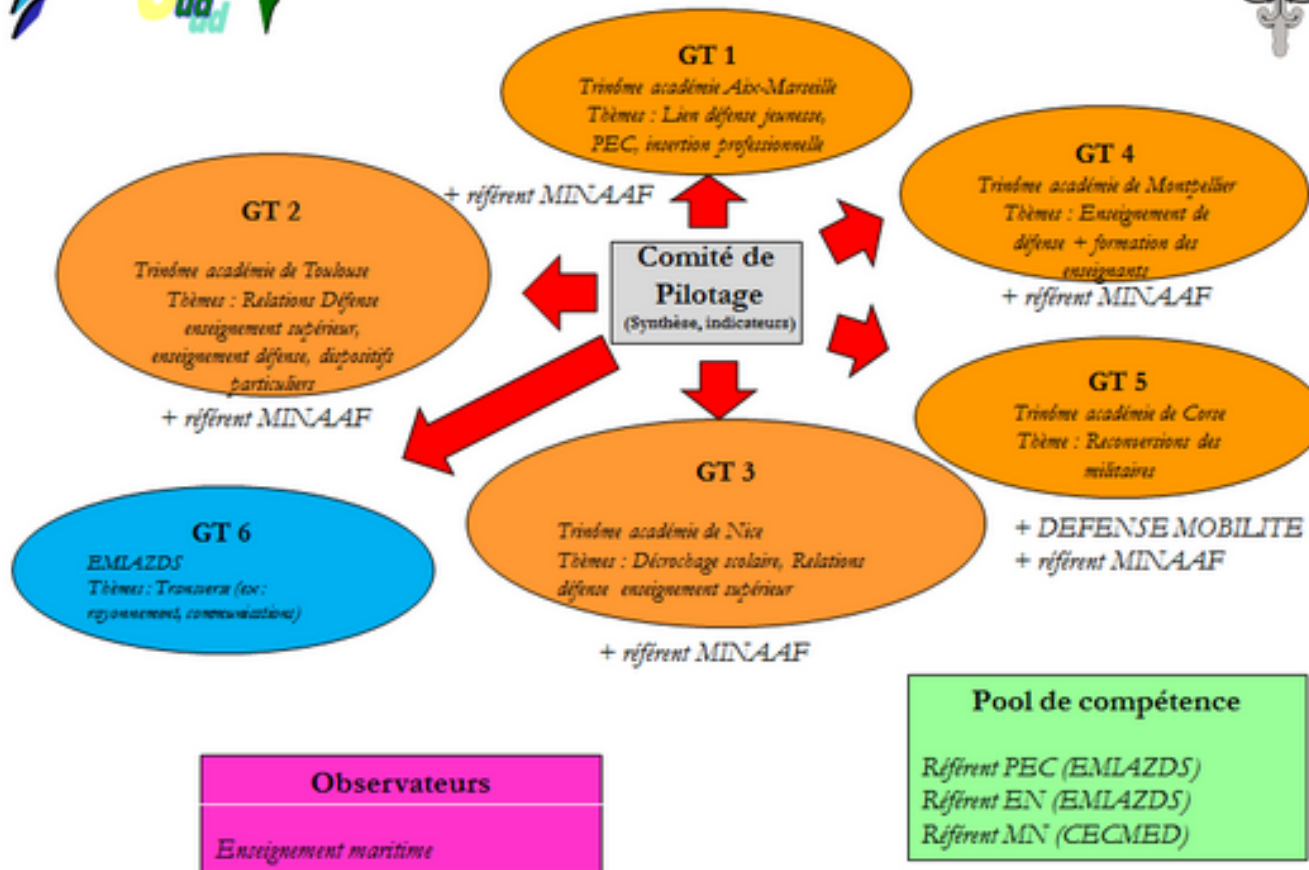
GT 1
Trinôme académie Aix-Marseille
Thèmes : Lien défense jeunesse, PEC, insertion professionnelle

+ référent MINAAF

GT 2
Trinôme académie de Toulouse
Thèmes : Relations Défense enseignement supérieur, enseignement défense, dispositifs particuliers

+ référent MINAAF

Comité de Pilotage
(Synthèse, indicateurs)

GT 4
Trinôme académie de Montpellier
Thèmes : Enseignement de défense + formation des enseignants

+ référent MINAAF

GT 5
Trinôme académie de Corse
Thème : Reconversions des militaires

+ DEFENSE MOBILITE
+ référent MINAAF

GT 3
Trinôme académie de Nice
Thèmes : Décrochage scolaire, Relations défense enseignement supérieur

+ référent MINAAF

GT 6
EMIAZDS
Thèmes : Transverse (ex : rayonnement, communications)

Pool de compétence
Référent PEC (EMIAZDS)
Référent EN (EMIAZDS)
Référent MN (CECMED)

Observateurs
Enseignement maritime